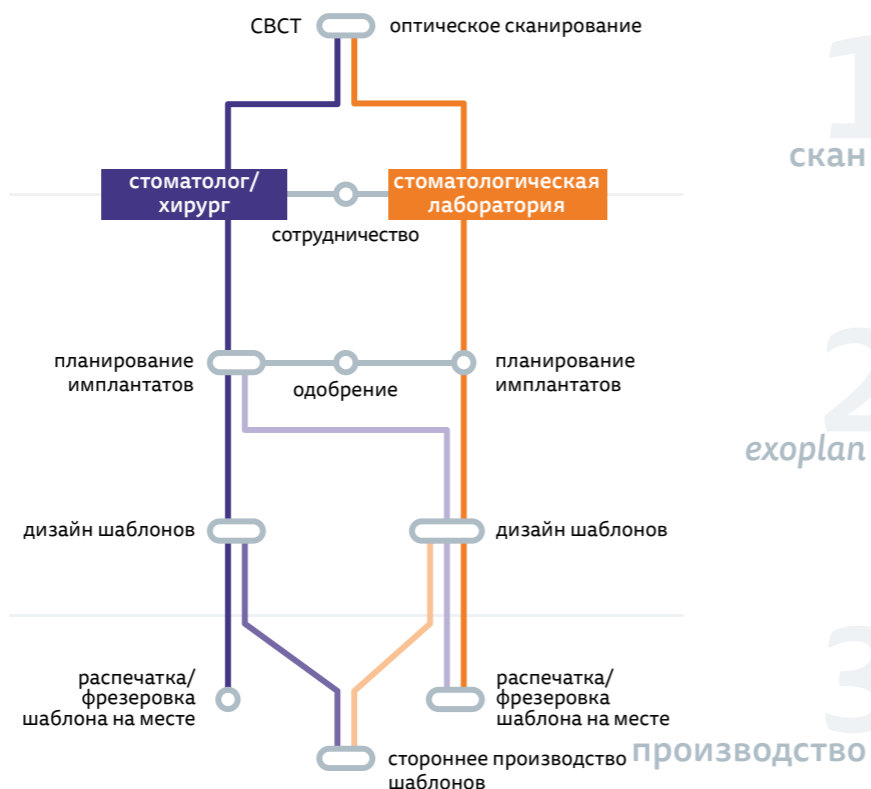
CBCT

оптическое сканирование

1
скан

стоматолог/ хирург

стоматологическая лаборатория

сотрудничество

планирование имплантатов

одобрение

планирование имплантатов

2
exoplan

дизайн шаблонов

дизайн шаблонов

распечатка/ фрезеровка шаблона на месте

распечатка/ фрезеровка шаблона на месте

3
производство

стороннее производство шаблонов